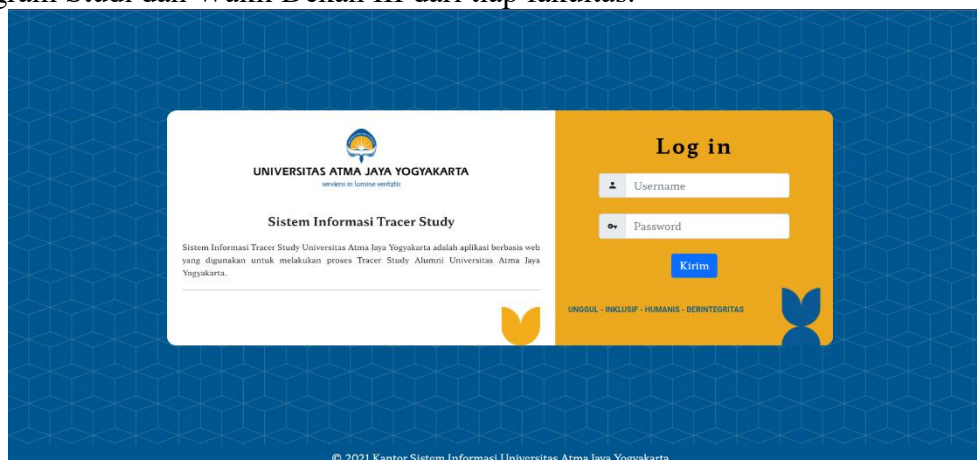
gram Studi dan Wakil Dekan III dari tiap fakultas.

UNIVERSITAS ATMA JAYA YOGYAKARTA
serviens in lumine veritatis

Sistem Informasi Tracer Study

Sistem Informasi Tracer Study Universitas Atma Jaya Yogyakarta adalah aplikasi berbasis web yang digunakan untuk melakukan proses Tracer Study Alumni Universitas Atma Jaya Yogyakarta.

Log in

Username

Password

Kirim

UNGGUL - INKLUSIF - HUMANIS - BERINTEGRITAS

© 2021 Kantor Sistem Informasi Universitas Atma Jaya Yogyakarta